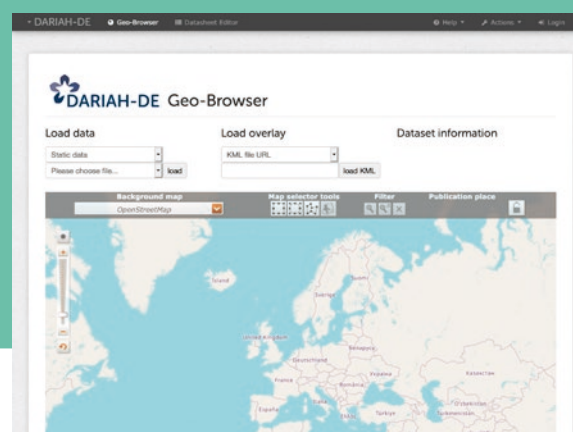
DARIAH-DE Geo-Browser Datasheet Editor Help Actions Login

DARIAH-DE Geo-Browser

Load data

Static data

Please choose file... load

Load overlay

KML file URL

load KML

Dataset information

Background map

OpenStreetMap

Map selector tools

Filter

Publication place

Ísland

Sverige

Suomi

United Kingdom

Deutschland

France

România

España

Türkiye

Україна

Қазақстан

Узбекистан

Türkmenistan